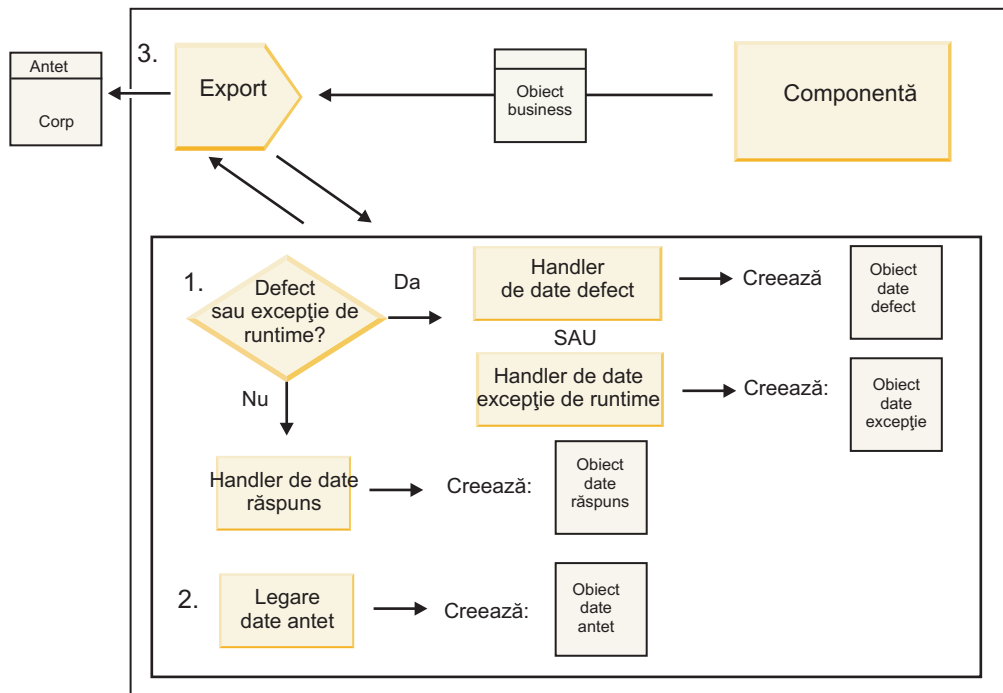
Antet

Corp

3.

Export

Obiect business

Componentă

1.

Defect sau excepţie de runtime?

Da

Handler de date defect

Creează

Obiect date defect

SAU

Handler de date excepţie de runtime

Creează:

Obiect date excepţie

Nu

Handler de date răspuns

Creează:

Obiect date răspuns

2.

Legare date antet

Creează:

Obiect date antet